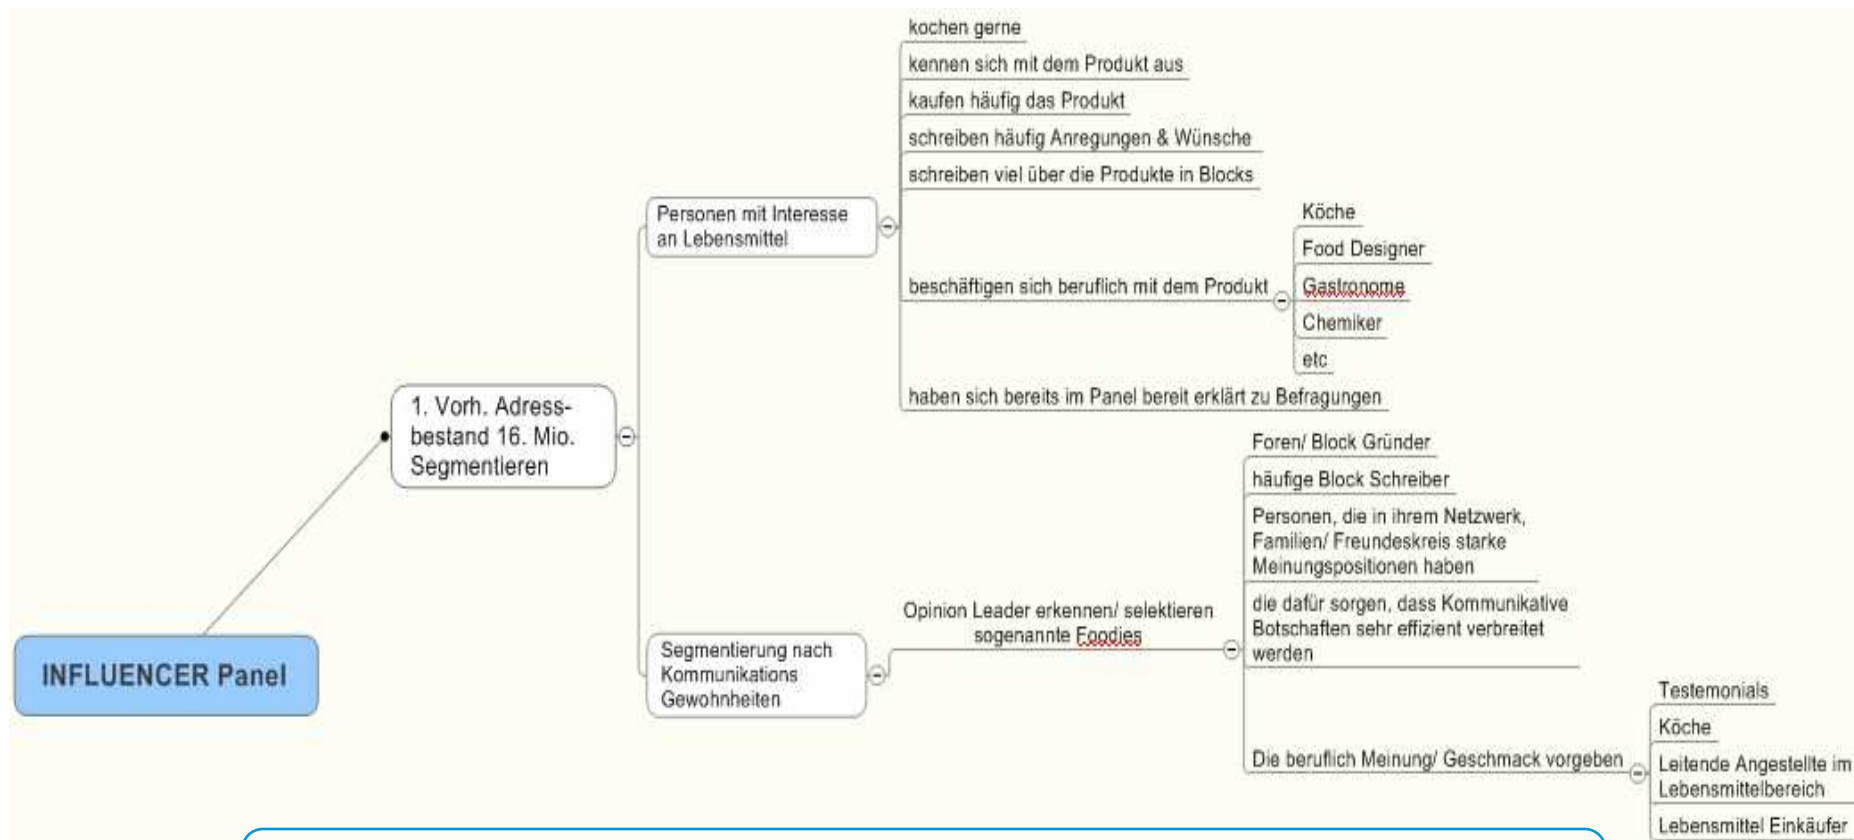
INFLUENCER Panel

1. Vorh. Adressbestand 16. Mio. Segmentieren

Personen mit Interesse an Lebensmittel

kochen gerne

kennen sich mit dem Produkt aus

kaufen häufig das Produkt

schreiben häufig Anregungen & Wünsche

schreiben viel über die Produkte in Blocks

beschäftigen sich beruflich mit dem Produkt

Köche

Food Designer

Gastronome

Chemiker

etc

haben sich bereits im Panel bereit erklärt zu Befragungen

Segmentierung nach Kommunikations Gewohnheiten

Opinion Leader erkennen/ selektieren sogenannte Foodies

Foren/ Block Gründer

häufige Block Schreiber

Personen, die in ihrem Netzwerk, Familien/ Freundeskreis starke Meinungspositionen haben

die dafür sorgen, dass Kommunikative Botschaften sehr effizient verbreitet werden

Die beruflich Meinung/ Geschmack vorgeben

Testemonials

Köche

Leitende Angestellte im Lebensmittelbereich

Lebensmittel Einkäufer